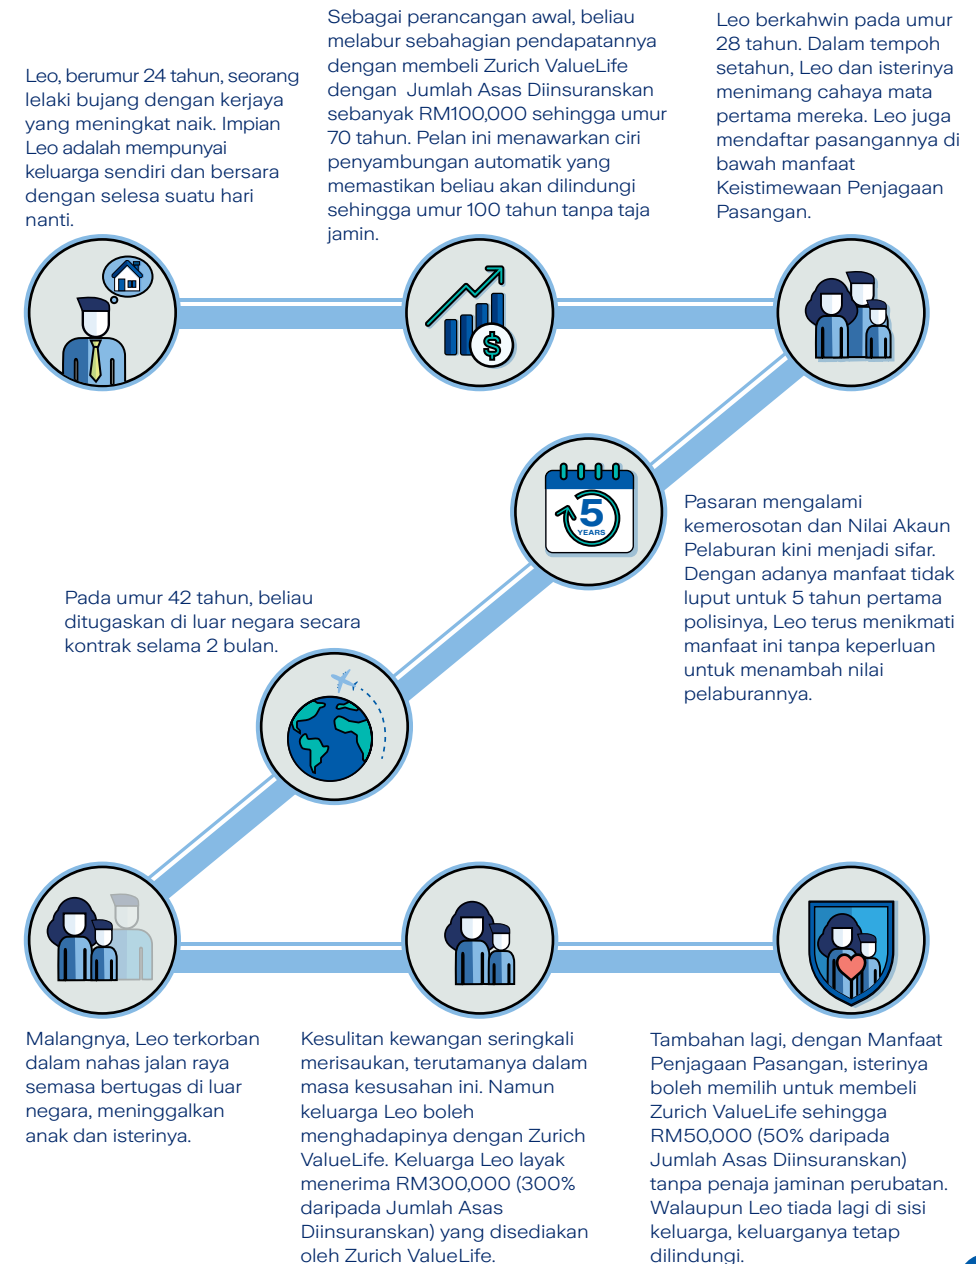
Leo, berumur 24 tahun, seorang lelaki bujang dengan kerjaya yang meningkat naik. Impian Leo adalah mempunyai keluarga sendiri dan bersara dengan selesa suatu hari nanti.

Sebagai perancangan awal, beliau melabur sebahagian pendapatannya dengan membeli Zurich ValueLife dengan Jumlah Asas Diinsuranskan sebanyak RM100,000 sehingga umur 70 tahun. Pelan ini menawarkan ciri penyambungan automatik yang memastikan beliau akan dilindungi sehingga umur 100 tahun tanpa taja jamin.

Leo berkahwin pada umur 28 tahun. Dalam tempoh setahun, Leo dan isterinya menimang cahaya mata pertama mereka. Leo juga mendaftar pasangannya di bawah manfaat Keistimewaan Penjagaan Pasangan.

5
YEARS

Pasaran mengalami kemerosotan dan Nilai Akaun Pelaburan kini menjadi sifar. Dengan adanya manfaat tidak luput untuk 5 tahun pertama polisinya, Leo terus menikmati manfaat ini tanpa keperluan untuk menambah nilai pelaburannya.

Pada umur 42 tahun, beliau ditugaskan di luar negara secara kontrak selama 2 bulan.

Malangnya, Leo terkorban dalam nahas jalan raya semasa bertugas di luar negara, meninggalkan anak dan isterinya.

Kesulitan kewangan seringkali merisaukan, terutamanya dalam masa kesusahan ini. Namun keluarga Leo boleh menghadapinya dengan Zurich ValueLife. Keluarga Leo layak menerima RM300,000 (300% daripada Jumlah Asas Diinsuranskan) yang disediakan oleh Zurich ValueLife.

Tambahan lagi, dengan Manfaat Penjagaan Pasangan, isterinya boleh memilih untuk membeli Zurich ValueLife sehingga RM50,000 (50% daripada Jumlah Asas Diinsuranskan) tanpa penaja jaminan perubatan. Walaupun Leo tiada lagi di sisi keluarga, keluarganya tetap dilindungi.